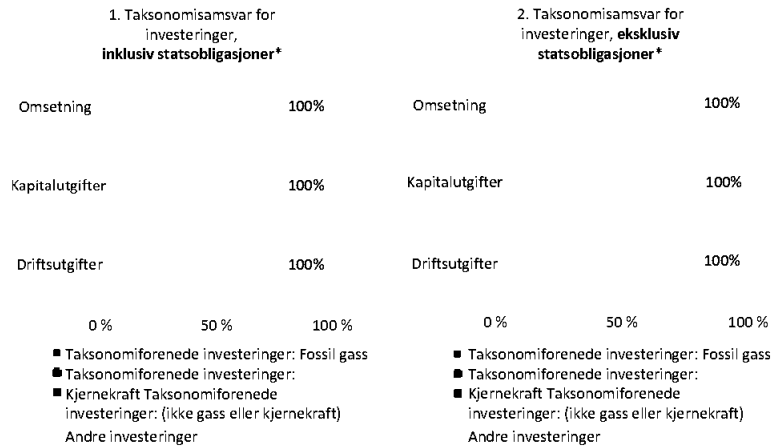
1. Taksonomisamsvar for investeringer, **inklusiv statsobligasjoner***

Omsetning 100%

Kapitalutgifter 100%

Driftsutgifter 100%

0 % 50 % 100 %

■ Taksonomiforenede investeringer: Fossil gass
■ Taksonomiforenede investeringer:
■ Kjernekraft Taksonomiforenede investeringer: (ikke gass eller kjernekraft)
Andre investeringer

2. Taksonomisamsvar for investeringer, **eksklusiv statsobligasjoner***

Omsetning 100%

Kapitalutgifter 100%

Driftsutgifter 100%

0 % 50 % 100 %

■ Taksonomiforenede investeringer: Fossil gass
■ Taksonomiforenede investeringer:
■ Kjernekraft Taksonomiforenede investeringer: (ikke gass eller kjernekraft)
Andre investeringer